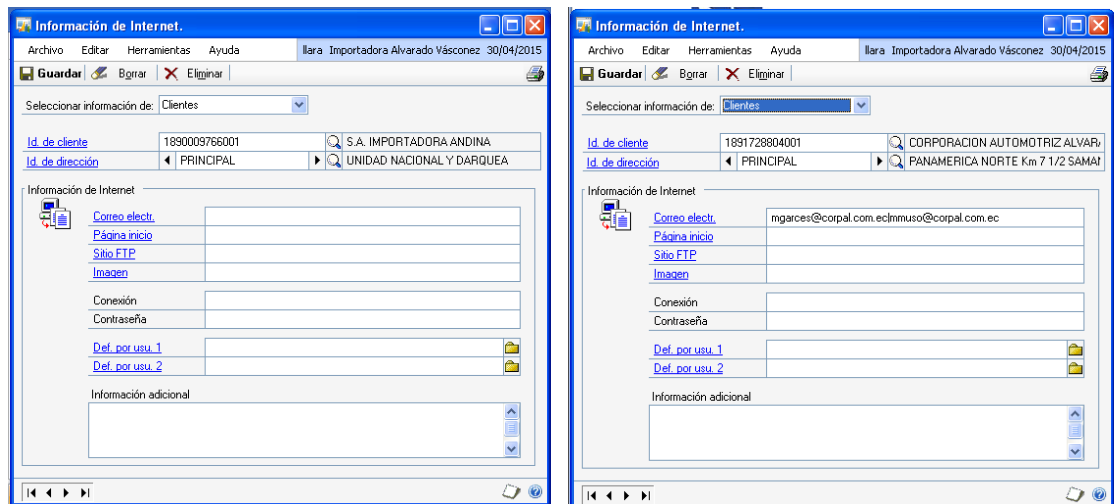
Información de Internet.

Archivo Editar Herramientas Ayuda llara Importadora Alvarado Vásconez 30/04/2015

Guardar Borrar Eliminar

Seleccionar información de: Clientes

Id. de cliente 1890009766001 S.A. IMPORTADORA ANDINA
Id. de dirección PRINCIPAL UNIDAD NACIONAL Y DARQUEA

Información de Internet

Correo electr.
Página inicio
Sitio FTP
Imagen

Conexión
Contraseña

Def. por usu. 1
Def. por usu. 2

Información adicional

Información de Internet.

Archivo Editar Herramientas Ayuda llara Importadora Alvarado Vásconez 30/04/2015

Guardar Borrar Eliminar

Seleccionar información de: Clientes

Id. de cliente 1891728804001 CORPORACION AUTOMOTRIZ ALVAR
Id. de dirección PRINCIPAL PANAMERICA NORTE Km 7 1/2 SAMAI

Información de Internet

Correo electr. mgarces@corpal.com.ec|mmuso@corpal.com.ec
Página inicio
Sitio FTP
Imagen

Conexión
Contraseña

Def. por usu. 1
Def. por usu. 2

Información adicional